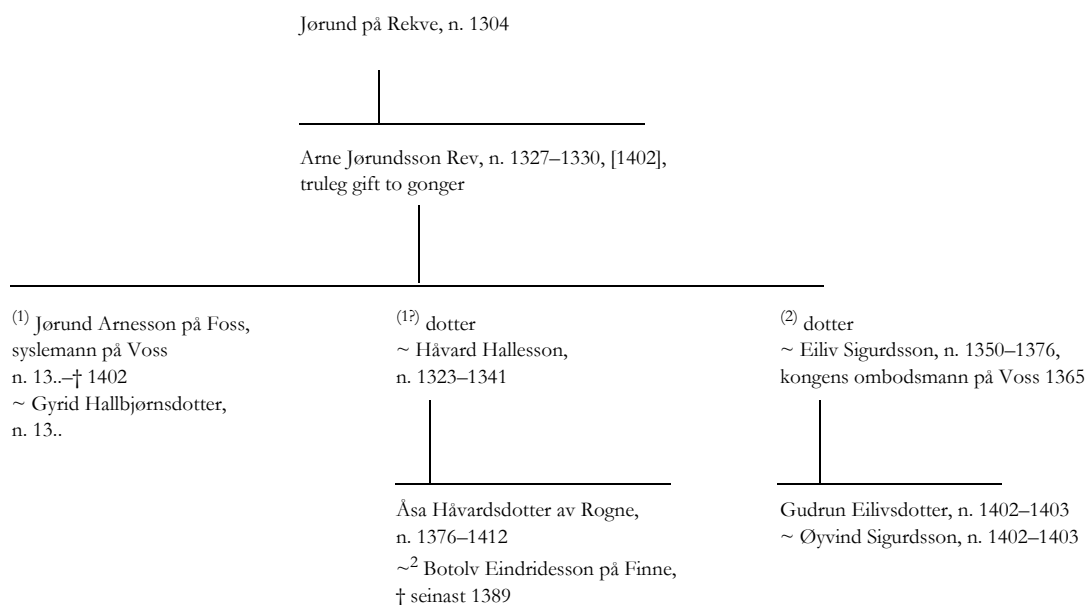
Jørund på Rekve, n. 1304

Arne Jørundsson Rev, n. 1327–1330, [1402], truleg gift to gonger

$^{(1)}$ Jørund Arnesson på Foss, syslemann på Voss
n. 13..–† 1402
~ Gyrid Hallbjørnsdotter, n. 13..

$^{(1?)}$ dotter
~ Håvard Hallesson, n. 1323–1341

Åsa Håvardsdotter av Rogne, n. 1376–1412
$\sim^{2}$ Botolv Eindridesson på Finne, † seinast 1389

$^{(2)}$ dotter
~ Eiliv Sigurdsson, n. 1350–1376, kongens ombodsmann på Voss 1365

Gudrun Eilivsdotter, n. 1402–1403
~ Øyvind Sigurdsson, n. 1402–1403